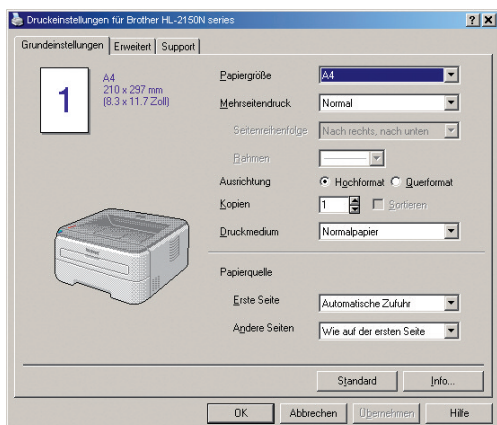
Druckeinstellungen für Brother HL-2150N series

?
X

Grundeinstellungen | Erweitert | Support

1

A4
210 x 297 mm
(8.3 x 11.7 Zoll)

Papiergröße
A4

Mehrseitendruck
Normal

Seitenreihenfolge
Nach rechts, nach unten

Rahmen

Ausrichtung
Hochformat
Querformat

Kopien
1
Sortieren

Druckmedium
Normalpapier

Papierquelle

Erste Seite
Automatische Zufuhr

Andere Seiten
Wie auf der ersten Seite

Standard
Info...

OK
Abbrechen
Übernehmen
Hilfe